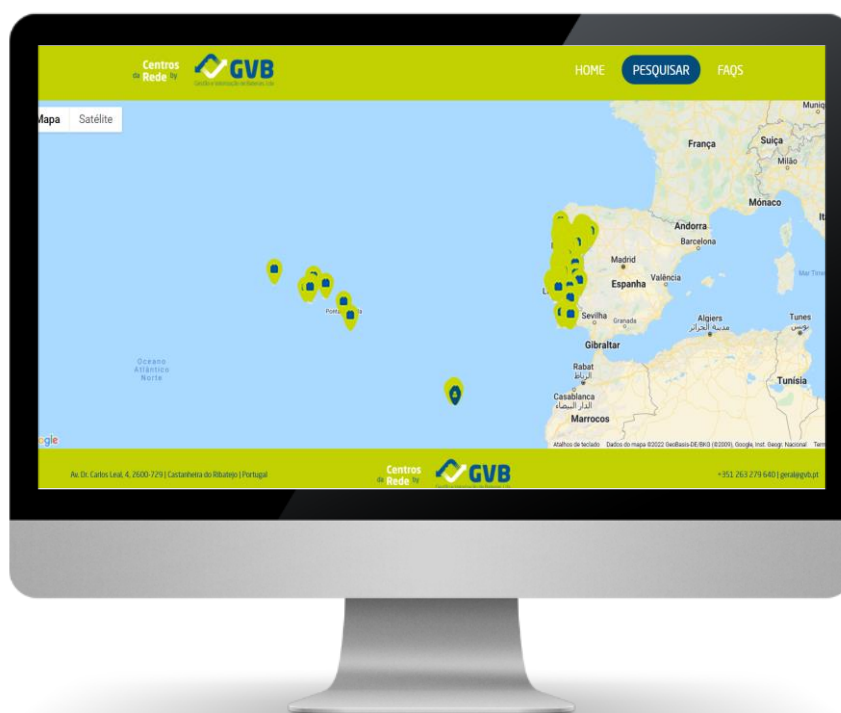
Centros da Rede by GVB

HOME PESQUISAR FAQS

Mapa Satélite

Muniq
França Suíça Milão
Mónaco
Andorra Barcelona
Madrid València
Espanha
Sevilha Granada
Gibraltar
Algiers الجزائر
Tunes تونس
Mar Tirr
Rabat الرباط
Casablanca الدار البيضاء
Marrocos
Tunísia
Oceano Atlântico Norte
Ponta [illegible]
ogle
Atalhos de teclado Dados do mapa ©2022 GeoBasis-DE/BKG (©2009), Google, Inst. Geogr. Nacional Term

Av. Dr. Carlos Leal, 4, 2600-729 | Castanheira do Ribatejo | Portugal

Centros da Rede by GVB

+351 263 279 640 | geral@gvb.pt